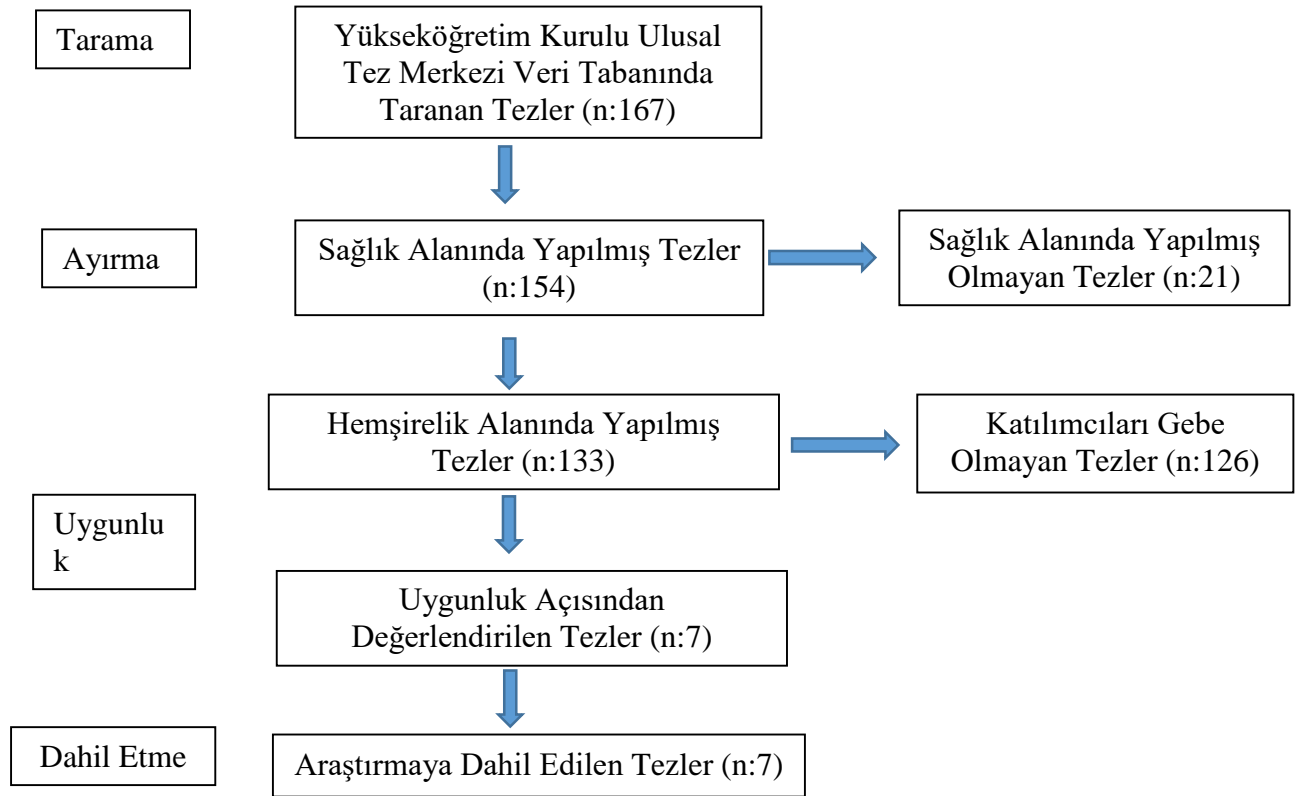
Tarama

Yükseköğretim Kurulu Ulusal Tez Merkezi Veri Tabanında Taranan Tezler (n:167)

Ayırma

Sağlık Alanında Yapılmış Tezler (n:154)

Sağlık Alanında Yapılmış Olmayan Tezler (n:21)

Hemşirelik Alanında Yapılmış Tezler (n:133)

Katılımcıları Gebe Olmayan Tezler (n:126)

Uygunlu
k

Uygunluk Açısından Değerlendirilen Tezler (n:7)

Dahil Etme

Araştırmaya Dahil Edilen Tezler (n:7)